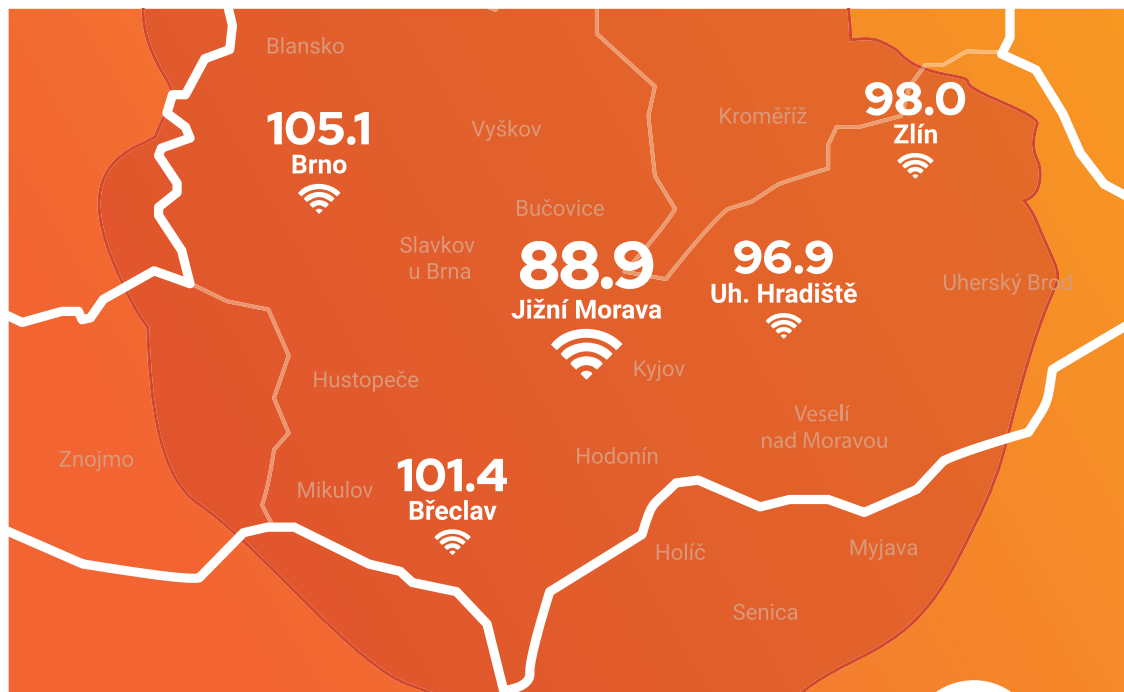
Blansko

105.1
Brno

Vyškov

Kroměříž

98.0
Zlín

Bučovice

Slavkov u Brna

88.9
Jižní Morava

96.9
Uh. Hradiště

Uherský Brod

Kyjov

Hustopeče

Veselí nad Moravou

Znojmo

Hodonín

101.4
Břeclav

Mikulov

Holíč

Myjava

Senica